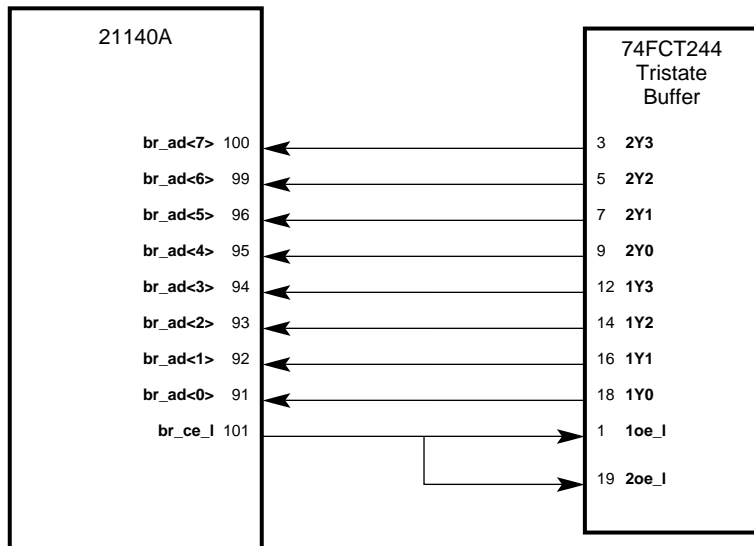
21140A

74FCT244
Tristate
Buffer

br_ad<7> 100
br_ad<6> 99
br_ad<5> 96
br_ad<4> 95
br_ad<3> 94
br_ad<2> 93
br_ad<1> 92
br_ad<0> 91
br_ce_l 101

3 2Y3
5 2Y2
7 2Y1
9 2Y0
12 1Y3
14 1Y2
16 1Y1
18 1Y0
1 1oe_l
19 2oe_l